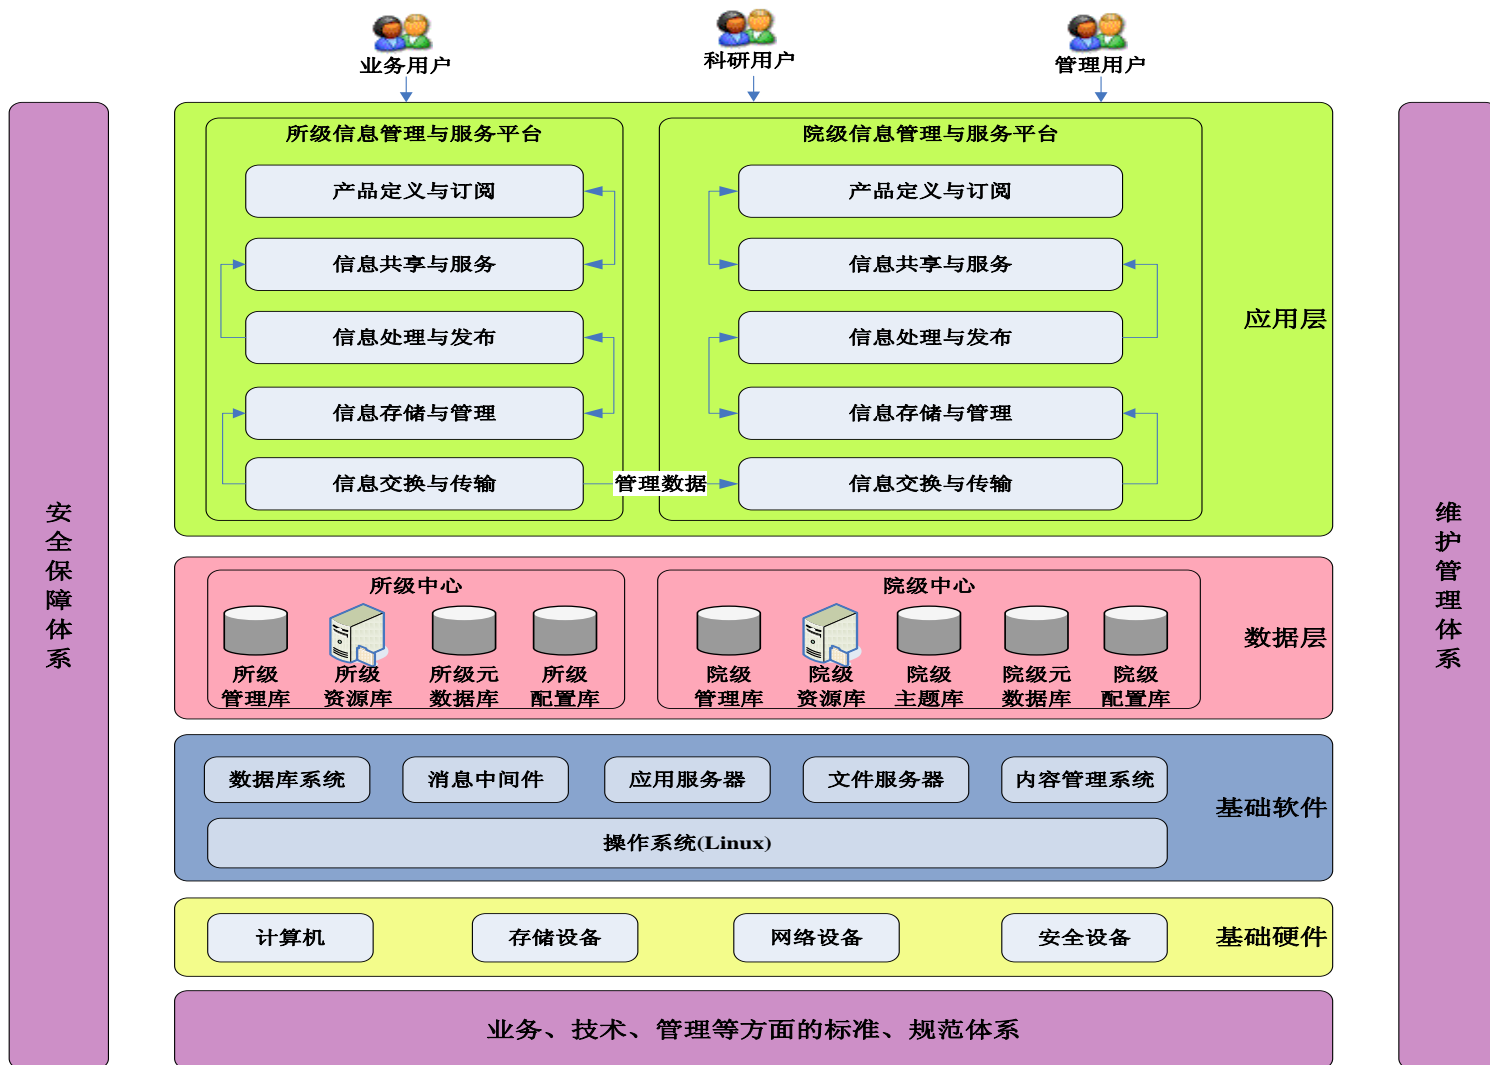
业务用户
科研用户
管理用户

安全保障体系

所级信息管理与服务平台
产品定义与订阅
信息共享与服务
信息处理与发布
信息存储与管理
信息交换与传输

管理数据

院级信息管理与服务平台
产品定义与订阅
信息共享与服务
信息处理与发布
信息存储与管理
信息交换与传输

应用层

所级中心
所级管理库
所级资源库
所级元数据库
所级配置库

院级中心
院级管理库
院级资源库
院级主题库
院级元数据库
院级配置库

数据层

数据库系统
消息中间件
应用服务器
文件服务器
内容管理系统
操作系统(Linux)

基础软件

计算机
存储设备
网络设备
安全设备

基础硬件

业务、技术、管理等方面的标准、规范体系

维护管理体系